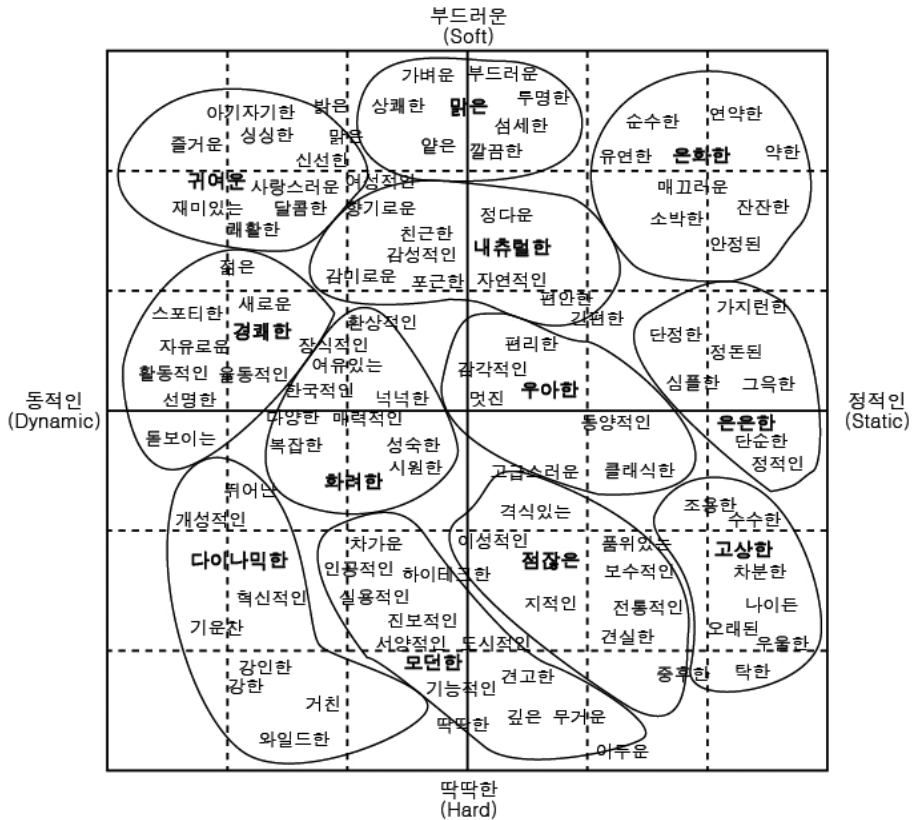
부드러운
(Soft)

동적인
(Dynamic)

정적인
(Static)

딱딱한
(Hard)

가벼운 부드러운
상쾌한 맑은 투명한
섬세한
얇은 깔끔한

아기자기한 밝은
즐거운 싱싱한 맑은
신선한
귀여운 사랑스러운 여성적인
재미있는 달콤한 향기로운
쾌활한

순수한 연약한
유연한 은화한 약한
매끄러운
소박한 잔잔한
안정된

정다운
친근한 내추럴한
감성적인
감미로운 포근한 자연적인

젊은
새로운
스포티한 경쾌한
자유로운
활동적인 운동적인
선명한
돋보이는

편안한
간편한
가지런한
단정한
정돈된
심플한 그윽한

환상적인
장식적인
여유있는
한국적인 넉넉한
다양한 매력적인
복잡한 성숙한
시원한
화려한

편리한
감각적인
우아한
멋진

동양적인
은은한
단순한
정적인

고급스러운 클래식한

튀어난
개성적인
다이나믹한
혁신적인
기운찬
강인한
강한
거친
와일드한

격식있는
조용한
수수한

차가운 이성적인 품위있는
인공적인 하이테크한 점잖은 보수적인
실용적인 지적인 전통적인
진보적인
서양적인 도시적인 견실한
모던한
기능적인 견고한
딱딱한 깊은 무거운
어두운

고상한
차분한
나이든
오래된
우울한
중후한 탁한